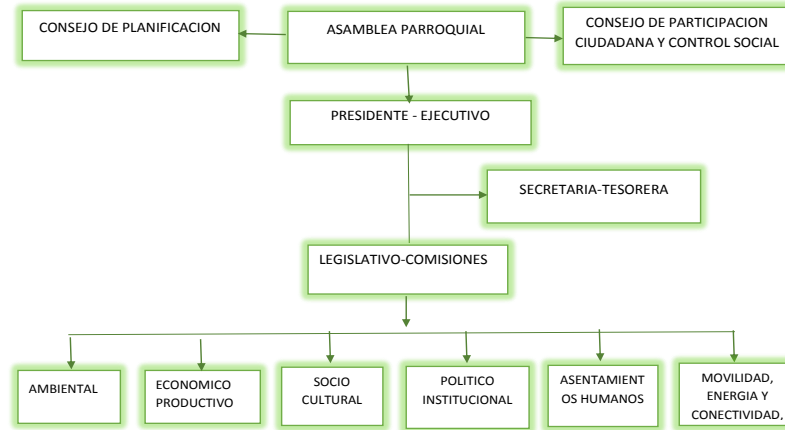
CONSEJO DE PLANIFICACION

ASAMBLEA PARROQUIAL

CONSEJO DE PARTICIPACION CIUDADANA Y CONTROL SOCIAL

PRESIDENTE - EJECUTIVO

SECRETARIA-TESORERA

LEGISLATIVO-COMISIONES

AMBIENTAL

ECONOMICO PRODUCTIVO

SOCIO CULTURAL

POLITICO INSTITUCIONAL

ASENTAMIENTOS HUMANOS

MOVILIDAD, ENERGIA Y CONECTIVIDAD,